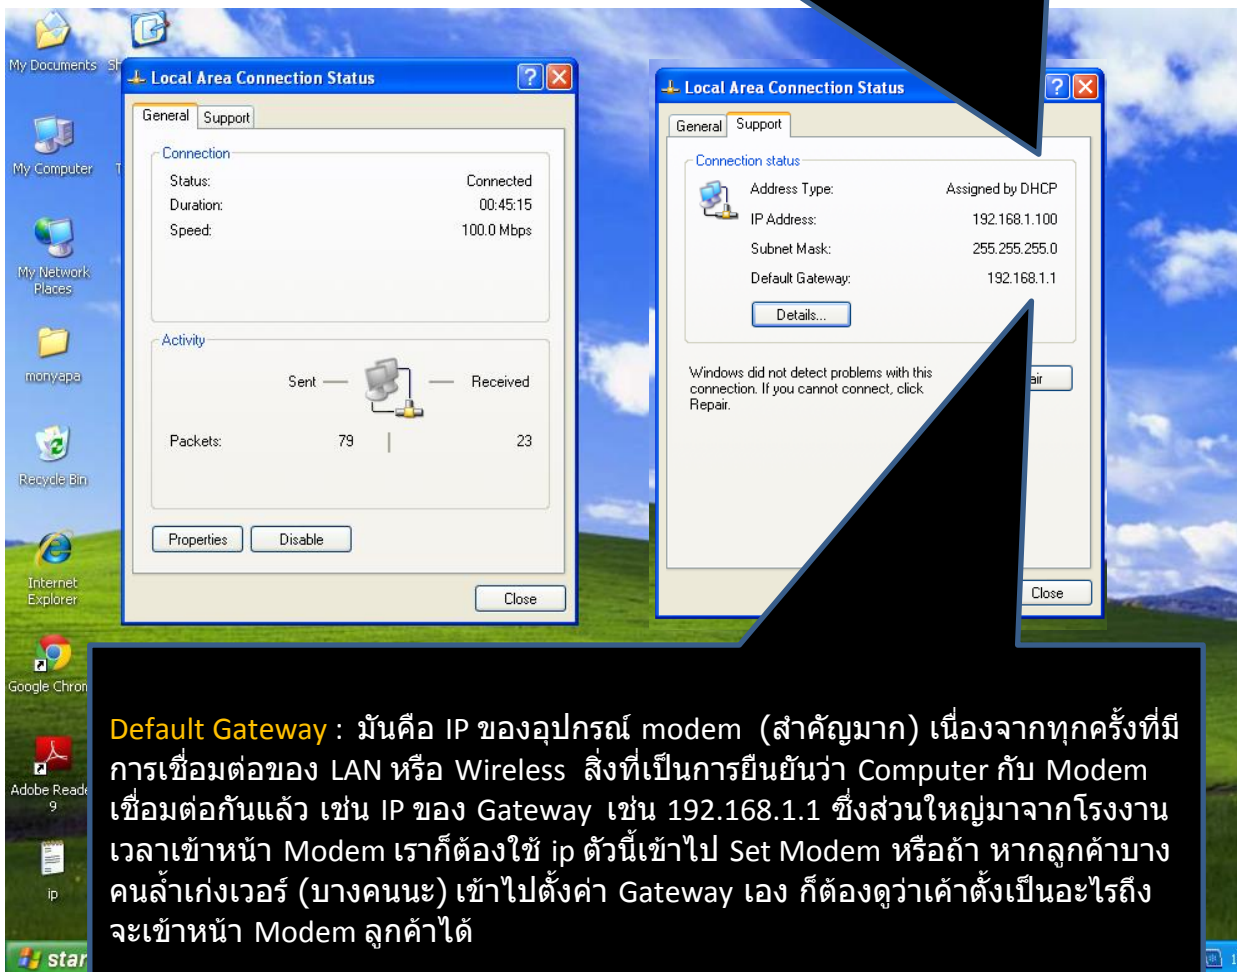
My Documents

My Computer

My Network Places

monyapa

Recycle Bin

Internet Explorer

Google Chron

Adobe Reade 9

ip

star

Local Area Connection Status

General Support

Connection

Status: Connected
Duration: 00:45:15
Speed: 100.0 Mbps

Activity

Sent — — Received

Packets: 79 | 23

Properties Disable

Close

Local Area Connection Status

General Support

Connection status

Address Type: Assigned by DHCP
IP Address: 192.168.1.100
Subnet Mask: 255.255.255.0
Default Gateway: 192.168.1.1

Details...

Windows did not detect problems with this connection. If you cannot connect, click Repair.

air

Close

Default Gateway : มันคือ IP ของอุปกรณ์ modem (สำคัญมาก) เนื่องจากทุกครั้งที่มีการเชื่อมต่อของ LAN หรือ Wireless สิ่งที่เป็นการยืนยันว่า Computer กับ Modem เชื่อมต่อกันแล้ว เช่น IP ของ Gateway เช่น 192.168.1.1 ซึ่งส่วนใหญ่มาจากโรงงาน เวลาเข้าหน้า Modem เราก็ต้องใช้ ip ตัวนี้เข้าไป Set Modem หรือถ้า หากลูกค้าบางคนล้ำเก่งเวอร์ (บางคนนะ) เข้าไปตั้งค่า Gateway เอง ก็ต้องดูว่าเค้าตั้งเป็นอะไรถึงจะเข้าหน้า Modem ลูกค้าได้